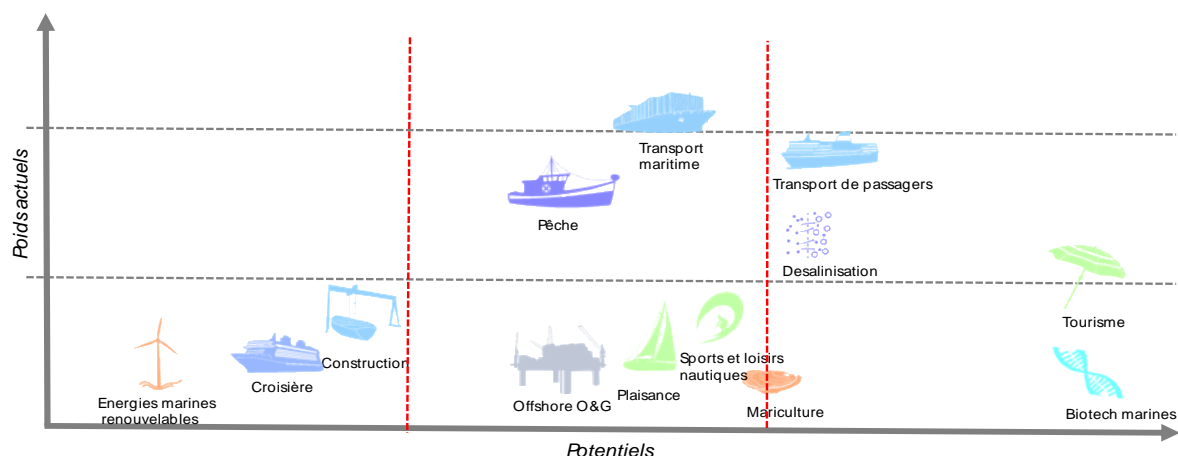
Poids actuels

Transport maritime

Transport de passagers

Pêche

Desalinisation

Tourisme

Construction

Energies marines renouvelables

Croisière

Offshore O&G

Plaisance

Sports et loisirs nautiques

Mariculture

Biotech marines

Potentiels